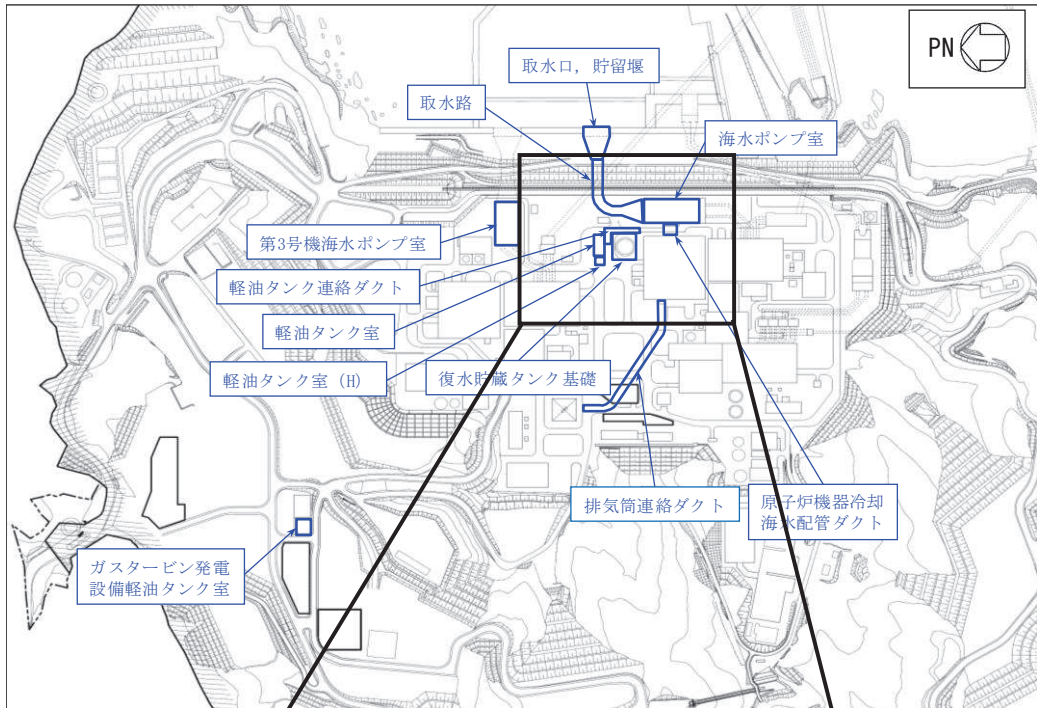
PN

取水口，貯留堰

取水路

海水ポンプ室

第3号機海水ポンプ室

軽油タンク連絡ダクト

軽油タンク室

軽油タンク室（H）

復水貯蔵タンク基礎

排気筒連絡ダクト

原子炉機器冷却海水配管ダクト

ガスタービン発電設備軽油タンク室